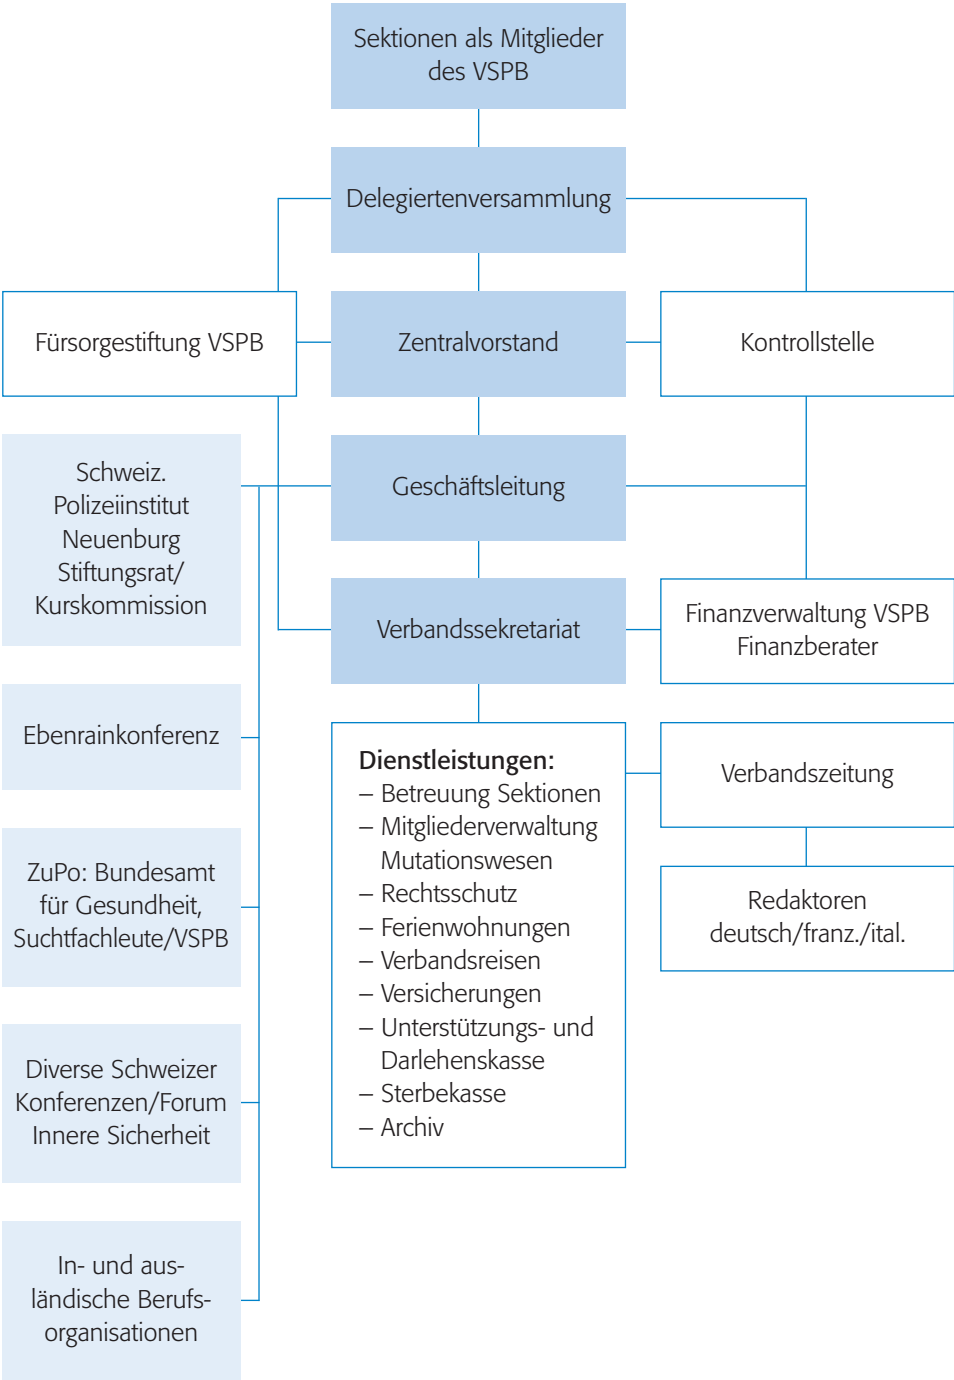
Sektionen als Mitglieder des VSPB

Delegiertenversammlung

Fürsorgestiftung VSPB

Zentralvorstand

Kontrollstelle

Schweiz. Polizeiinstitut Neuenburg Stiftungsrat/ Kurskommission

Geschäftsleitung

Verbandssekretariat

Finanzverwaltung VSPB Finanzberater

Ebenrainkonferenz

Dienstleistungen:
– Betreuung Sektionen
– Mitgliederverwaltung Mutationswesen
– Rechtsschutz
– Ferienwohnungen
– Verbandsreisen
– Versicherungen
– Unterstützungs- und Darlehenskasse
– Sterbekasse
– Archiv

Verbandszeitung

ZuPo: Bundesamt für Gesundheit, Suchtfachleute/VSPB

Redaktoren deutsch/franz./ital.

Diverse Schweizer Konferenzen/Forum Innere Sicherheit

In- und ausländische Berufsorganisationen